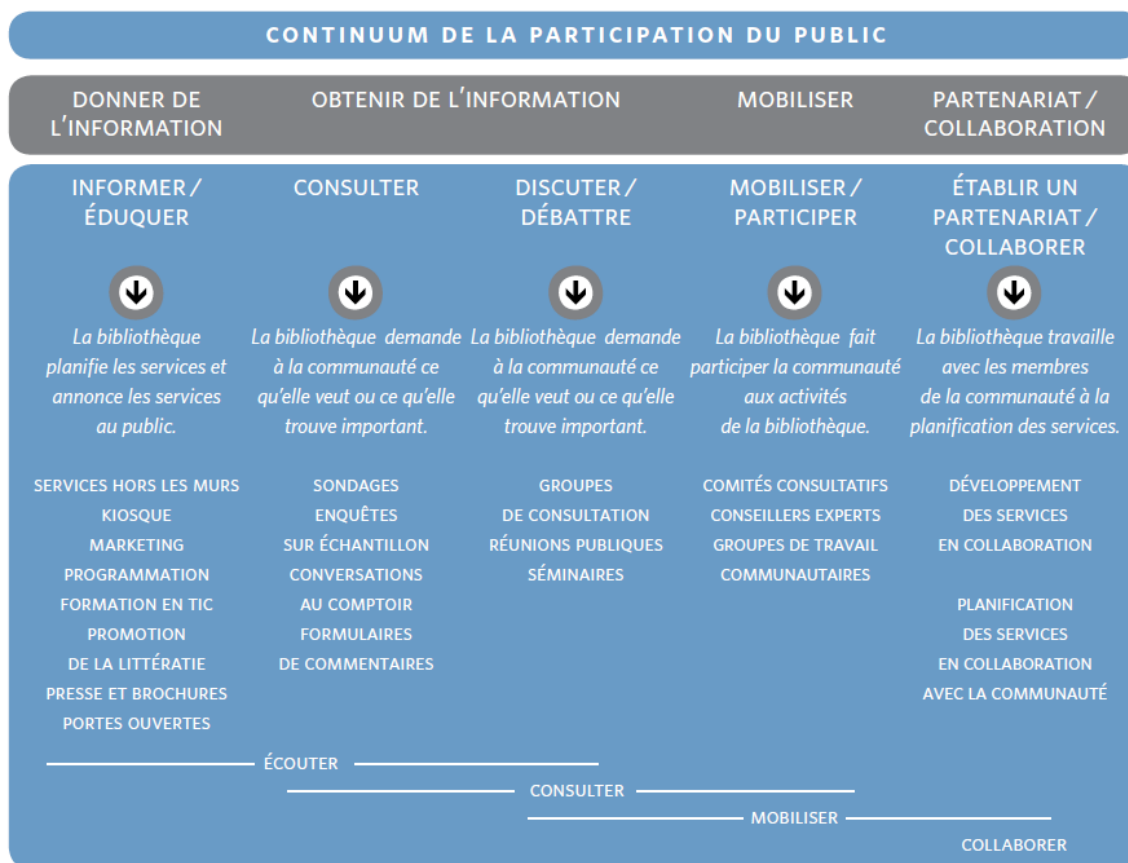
CONTINUUM DE LA PARTICIPATION DU PUBLIC

| DONNER DE L'INFORMATION | OBTENIR DE L'INFORMATION | | MOBILISER | PARTENARIAT / COLLABORATION |
|---|---|---|---|---|
| INFORMER / ÉDUQUER | CONSULTER | DISCUTER / DÉBATTRE | MOBILISER / PARTICIPER | ÉTABLIR UN PARTENARIAT / COLLABORER |
| *La bibliothèque planifie les services et annonce les services au public.* | *La bibliothèque demande à la communauté ce qu'elle veut ou ce qu'elle trouve important.* | *La bibliothèque demande à la communauté ce qu'elle veut ou ce qu'elle trouve important.* | *La bibliothèque fait participer la communauté aux activités de la bibliothèque.* | *La bibliothèque travaille avec les membres de la communauté à la planification des services.* |
| SERVICES HORS LES MURS<br>KIOSQUE<br>MARKETING<br>PROGRAMMATION<br>FORMATION EN TIC<br>PROMOTION DE LA LITTÉRATIE<br>PRESSE ET BROCHURES<br>PORTES OUVERTES | SONDAGES<br>ENQUÊTES SUR ÉCHANTILLON<br>CONVERSATIONS AU COMPTOIR<br>FORMULAIRES DE COMMENTAIRES | GROUPES DE CONSULTATION<br>RÉUNIONS PUBLIQUES<br>SÉMINAIRES | COMITÉS CONSULTATIFS<br>CONSEILLERS EXPERTS<br>GROUPES DE TRAVAIL COMMUNAUTAIRES | DÉVELOPPEMENT DES SERVICES EN COLLABORATION<br><br>PLANIFICATION DES SERVICES EN COLLABORATION AVEC LA COMMUNAUTÉ |

ÉCOUTER
CONSULTER
MOBILISER
COLLABORER